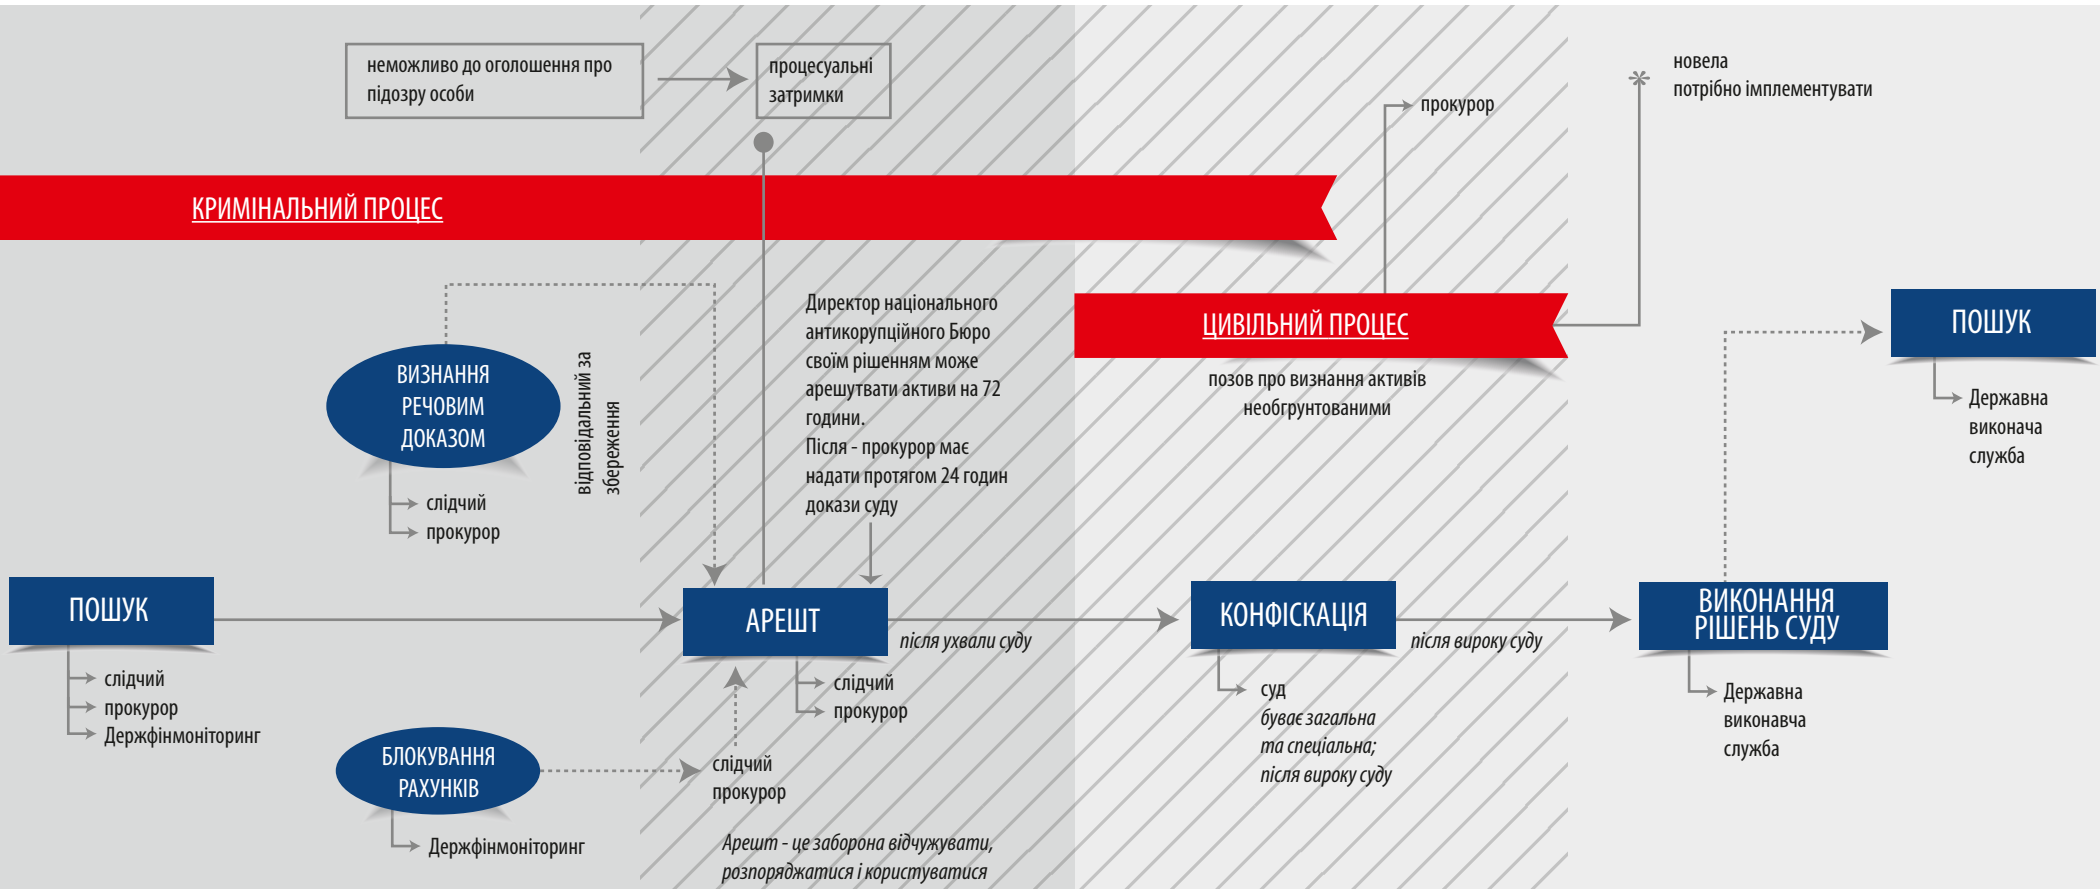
неможливо до оголошення про підозру особи

процесуальні затримки

прокурор

*

новела потрібно імплементувати

КРИМІНАЛЬНИЙ ПРОЦЕС

Директор національного антикорупційного Бюро своїм рішенням може арештувати активи на 72 години.
Після - прокурор має надати протягом 24 годин докази суду

ЦИВІЛЬНИЙ ПРОЦЕС

позов про визнання активів необгрунтованими

ПОШУК

Державна виконача служба

ВИЗНАННЯ РЕЧОВИМ ДОКАЗОМ

відповідальний за збереження

слідчий
прокурор

ПОШУК

слідчий
прокурор
Держфінмоніторинг

АРЕШТ

після ухвали суду

слідчий
прокурор

КОНФІСКАЦІЯ

після вироку суду

ВИКОНАННЯ РІШЕНЬ СУДУ

суд
буває загальна та спеціальна;
після вироку суду

Державна виконавча служба

БЛОКУВАННЯ РАХУНКІВ

слідчий
прокурор

Держфінмоніторинг

Арешт - це заборона відчужувати, розпоряджатися і користуватися